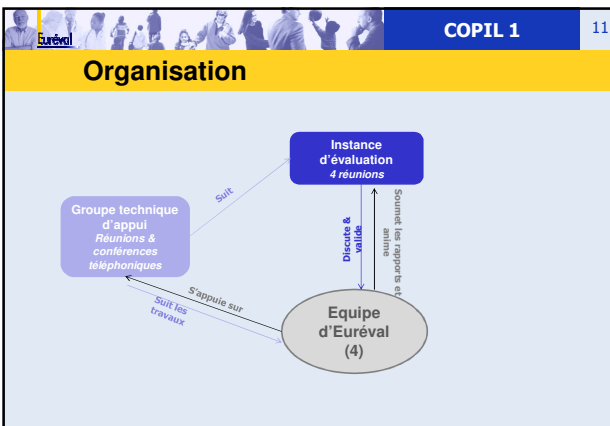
Euréval

COPIL 1

11

Organisation

Instance d'évaluation
4 réunions

Groupe technique d'appui
Réunions & conférences téléphoniques

Suit

Discute & valide

Soumet les rapports et anime

S'appuie sur

Suit les travaux

Equipe d'Euréval
(4)